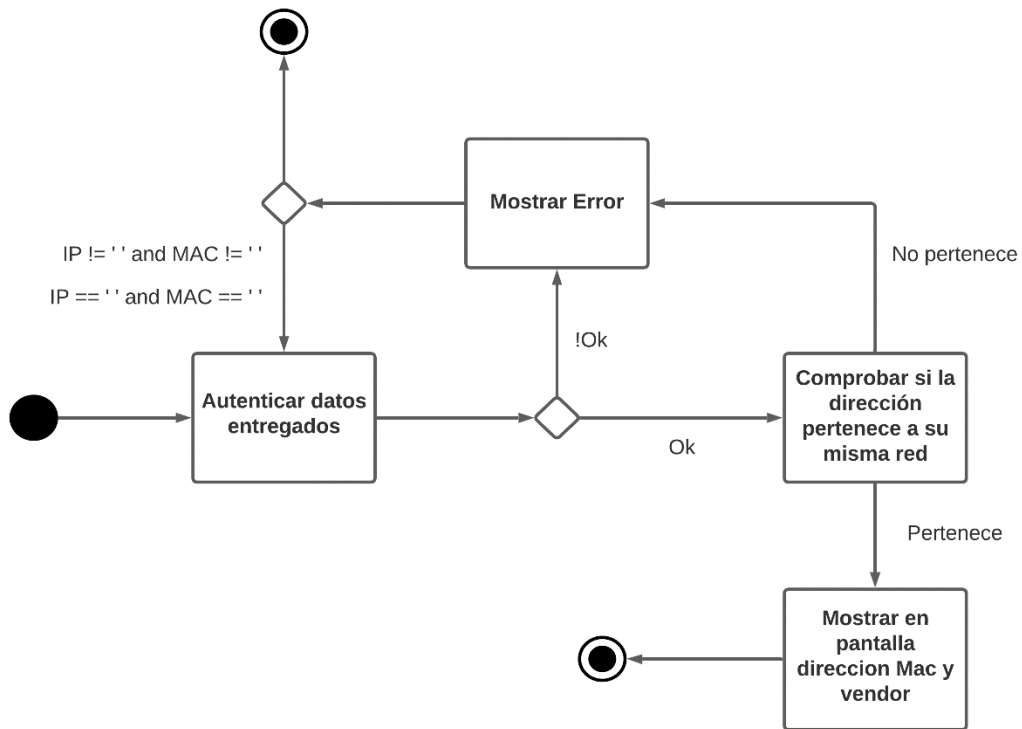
Mostrar Error

No pertenece

IP != ' ' and MAC != ' '

IP == ' ' and MAC == ' '

!Ok

Autenticar datos entregados

Ok

Comprobar si la dirección pertenece a su misma red

Pertenece

Mostrar en pantalla direccion Mac y vendor